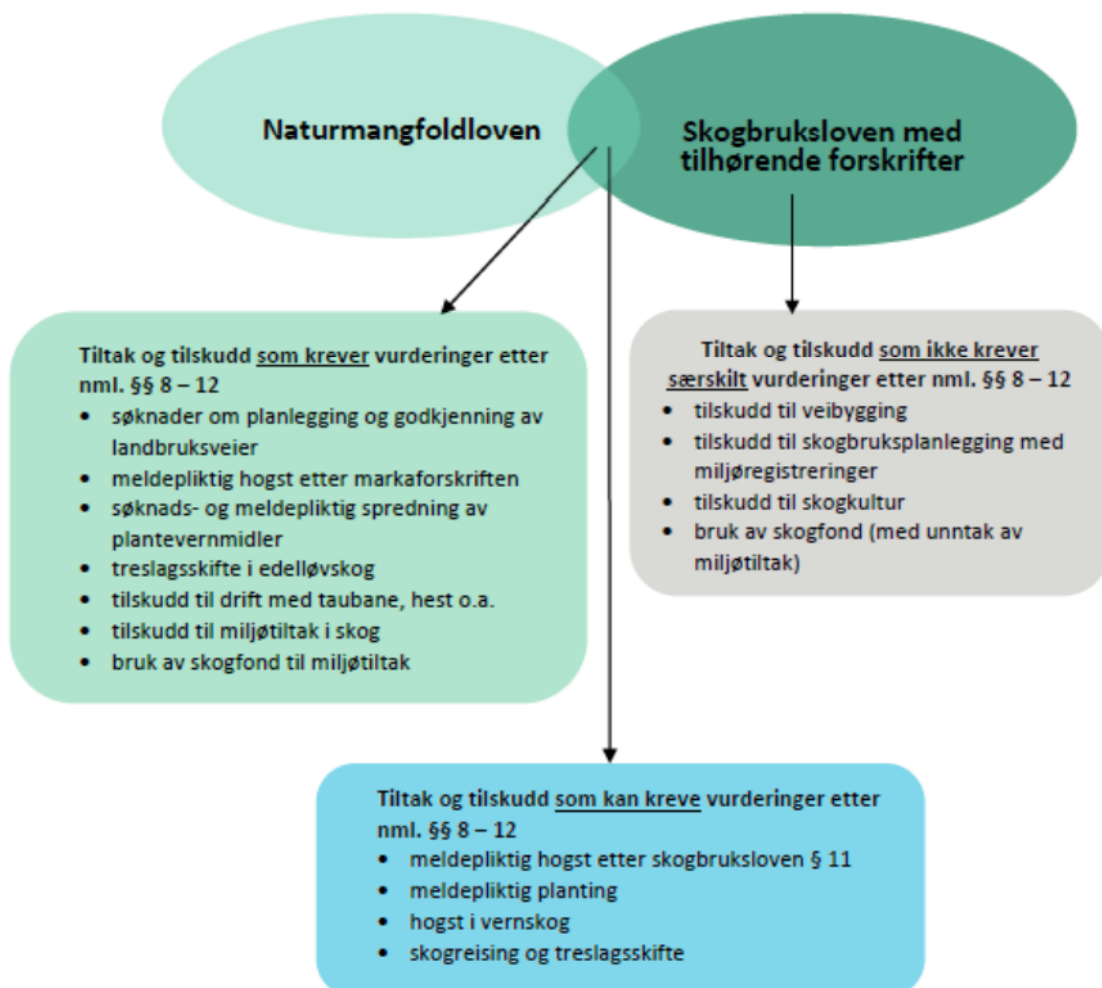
Naturmangfoldloven

Skogbruksloven med tilhørende forskrifter

Tiltak og tilskudd som krever vurderinger etter nml. §§ 8 – 12
• søknader om planlegging og godkjenning av landbruksveier
• meldepliktig hogst etter markaforskriften
• søknads- og meldepliktig spredning av plantevernmidler
• treslagsskifte i edelløvskog
• tilskudd til drift med taubane, hest o.a.
• tilskudd til miljøtiltak i skog
• bruk av skogfond til miljøtiltak

Tiltak og tilskudd som ikke krever særskilt vurderinger etter nml. §§ 8 – 12
• tilskudd til veibygging
• tilskudd til skogbruksplanlegging med miljøregistreringer
• tilskudd til skogkultur
• bruk av skogfond (med unntak av miljøtiltak)

Tiltak og tilskudd som kan kreve vurderinger etter nml. §§ 8 – 12
• meldepliktig hogst etter skogbruksloven § 11
• meldepliktig planting
• hogst i vernskog
• skogreising og treslagsskifte